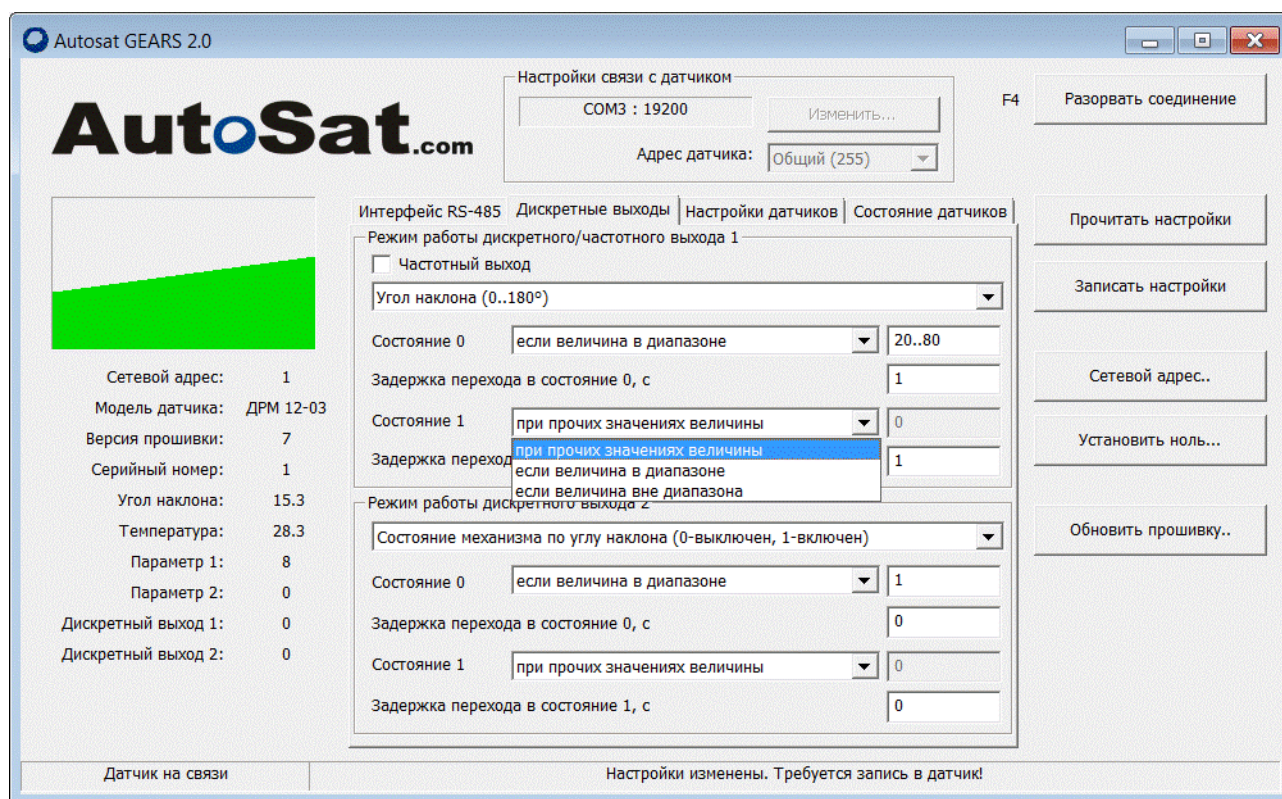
Autosat GEARS 2.0

AutoSat.com

Настройки связи с датчиком
COM3 : 19200
Изменить...
Адрес датчика:
Общий (255)

F4
Разорвать соединение

Интерфейс RS-485
Дискретные выходы
Настройки датчиков
Состояние датчиков

Режим работы дискретного/частотного выхода 1
Частотный выход
Угол наклона (0..180°)
Состояние 0
если величина в диапазоне
20..80
Задержка перехода в состояние 0, с
1
Состояние 1
при прочих значениях величины
0
Задержка перехода
при прочих значениях величины
если величина в диапазоне
если величина вне диапазона
1

Режим работы дискретного выхода 2
Состояние механизма по углу наклона (0-выключен, 1-включен)
Состояние 0
если величина в диапазоне
1
Задержка перехода в состояние 0, с
0
Состояние 1
при прочих значениях величины
0
Задержка перехода в состояние 1, с
0

Сетевой адрес: 1
Модель датчика: ДРМ 12-03
Версия прошивки: 7
Серийный номер: 1
Угол наклона: 15.3
Температура: 28.3
Параметр 1: 8
Параметр 2: 0
Дискретный выход 1: 0
Дискретный выход 2: 0

Прочитать настройки
Записать настройки
Сетевой адрес..
Установить ноль...
Обновить прошивку..

Датчик на связи
Настройки изменены. Требуется запись в датчик!